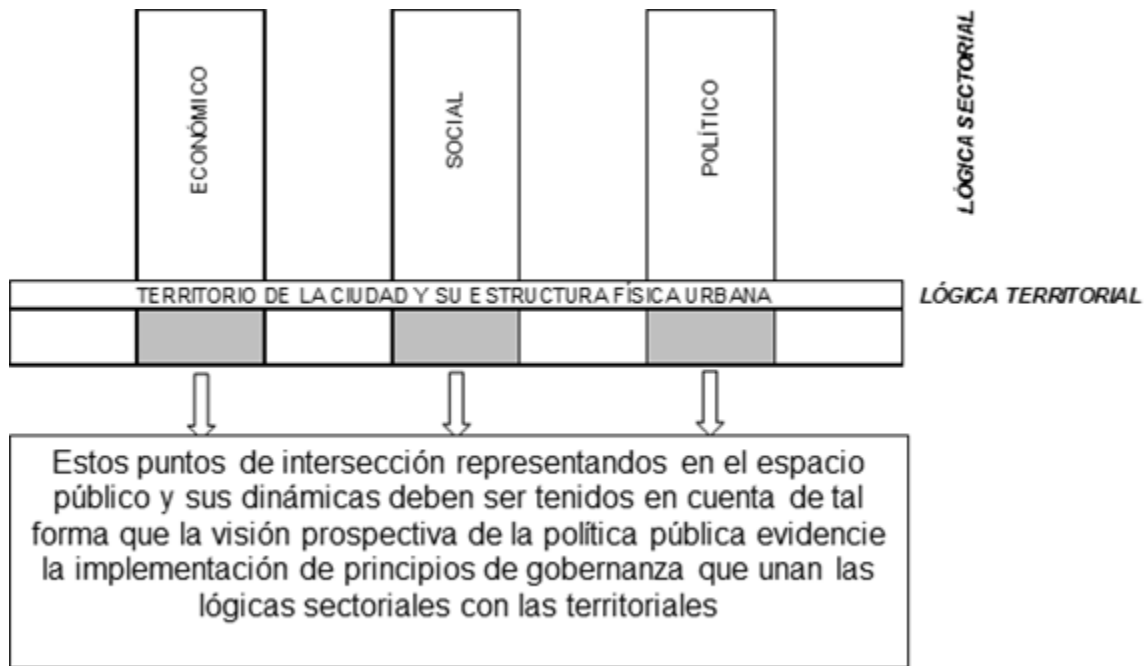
ECONÓMICO

SOCIAL

POLÍTICO

LÓGICA SECTORIAL

TERRITORIO DE LA CIUDAD Y SU ESTRUCTURA FÍSICA URBANA

LÓGICA TERRITORIAL

Estos puntos de intersección representandos en el espacio público y sus dinámicas deben ser tenidos en cuenta de tal forma que la visión prospectiva de la política pública evidencie la implementación de principios de gobernanza que unan las lógicas sectoriales con las territoriales